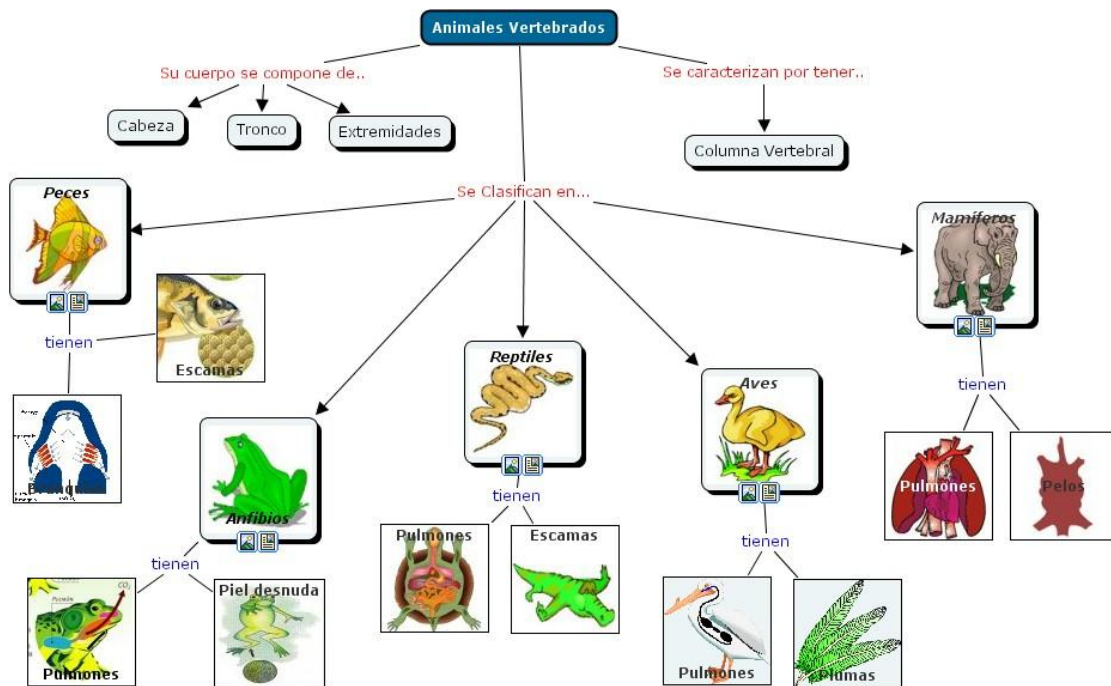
Animales Vertebrados

Su cuerpo se compone de..

Cabeza

Tronco

Extremidades

Se caracterizan por tener..

Columna Vertebral

Se Clasifican en...

Peces

tienen

Escamas

Branquias

Anfibios

tienen

Pulmones

Piel desnuda

Reptiles

tienen

Pulmones

Escamas

Aves

tienen

Pulmones

Plumas

Mamiferos

tienen

Pulmones

Pelos